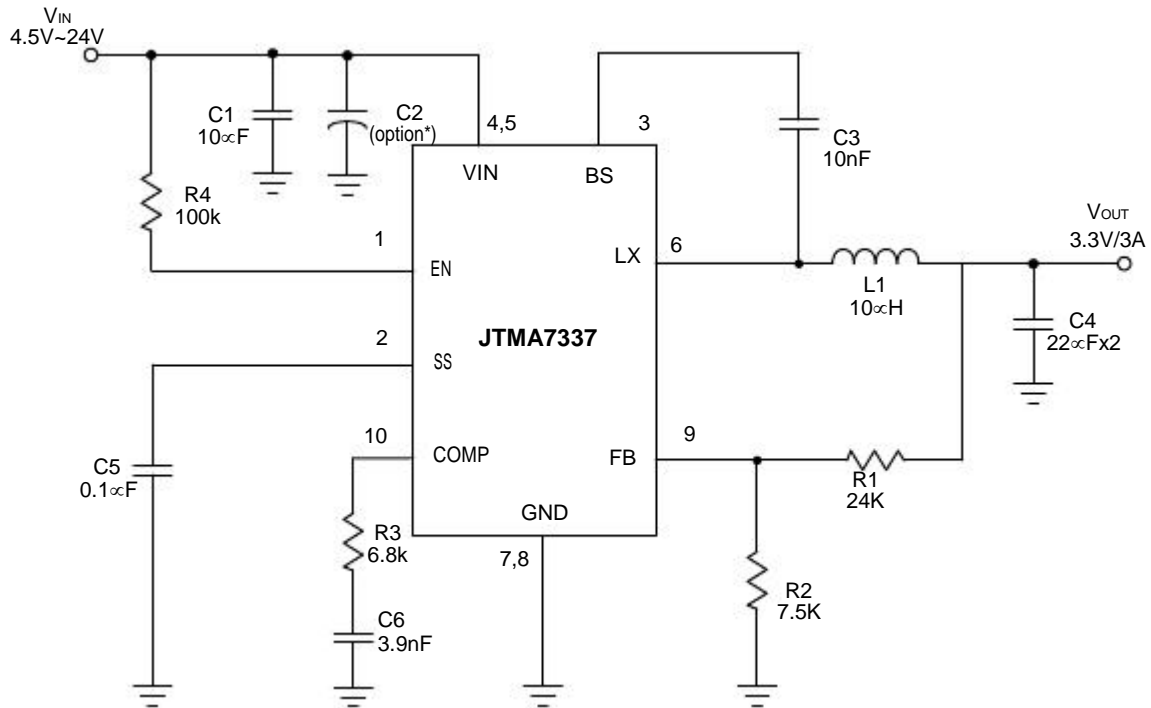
$V_{IN}$
4.5V~24V

C1
10∝F

C2
(option*)

4,5

3

C3
10nF

R4
100k

VIN

BS

1

EN

LX

6

$V_{OUT}$
3.3V/3A

L1
10∝H

C4
22∝Fx2

2

SS

JTMA7337

10

COMP

9

FB

C5
0.1∝F

R1
24K

GND

R3
6.8k

7,8

R2
7.5K

C6
3.9nF